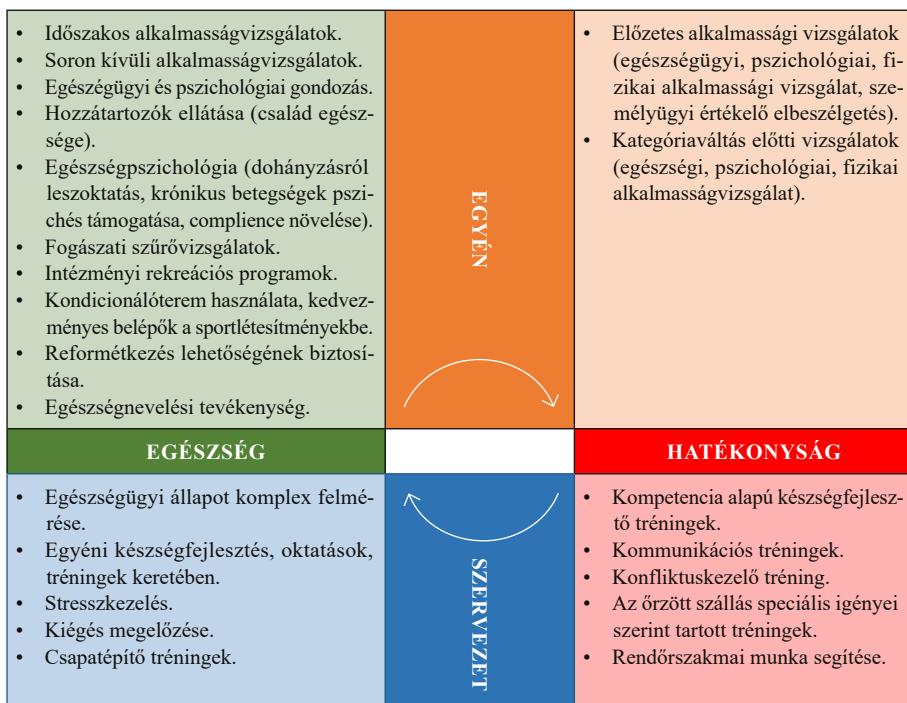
- Időszakos alkalmasságvizsgálatok.
- Soron kívüli alkalmasságvizsgálatok.
- Egészségügyi és pszichológiai gondozás.
- Hozzátartozók ellátása (család egészsége).
- Egészségpszichológia (dohányzásról leszoktatás, krónikus betegségek pszichés támogatása, complience növelése).
- Fogászati szűrővizsgálatok.
- Intézményi rekreációs programok.
- Kondicionálóterem használata, kedvezményes belépők a sportlétesítményekbe.
- Reformétkezés lehetőségének biztosítása.
- Egészségnevelési tevékenység.

EGYÉN

- Előzetes alkalmassági vizsgálatok (egészségügyi, pszichológiai, fizikai alkalmassági vizsgálat, személyügyi értékelő elbeszélgetés).
- Kategóriaváltás előtti vizsgálatok (egészségi, pszichológiai, fizikai alkalmasságvizsgálat).

EGÉSZSÉG

HATÉKONYSÁG

- Egészségügyi állapot komplex felmérése.
- Egyéni készségfejlesztés, oktatások, tréningek keretében.
- Stresszkezelés.
- Kiégés megelőzése.
- Csapatépítő tréningek.

SZERVEZET

- Kompetencia alapú készségfejlesztő tréningek.
- Kommunikációs tréningek.
- Konfliktuskezelő tréning.
- Az őrzött szállás speciális igényei szerint tartott tréningek.
- Rendőrszakmai munka segítése.